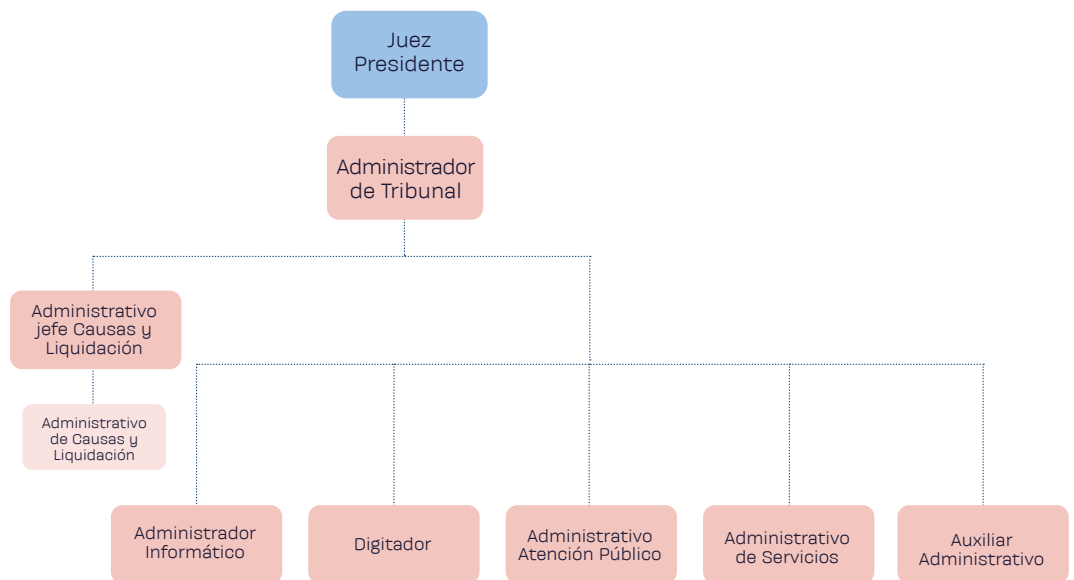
Juez Presidente

Administrador de Tribunal

Administrativo jefe Causas y Liquidación

Administrativo de Causas y Liquidación

Administrador Informático

Digitador

Administrativo Atención Público

Administrativo de Servicios

Auxiliar Administrativo